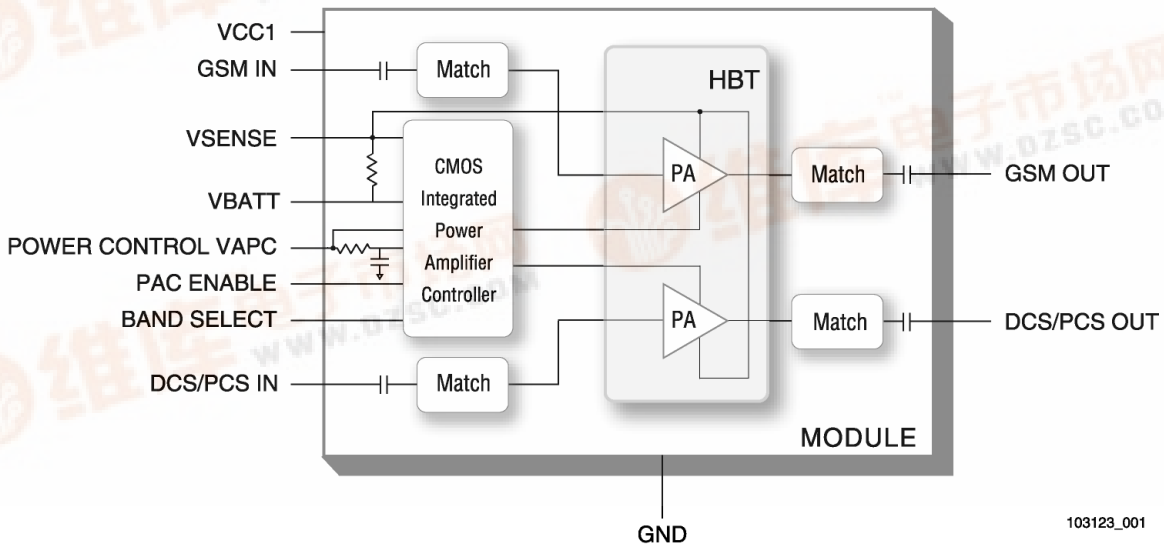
VCC1
GSM IN
Match
HBT
VSENSE
CMOS Integrated Power Amplifier Controller
PA
Match
GSM OUT
VBATT
POWER CONTROL VAPC
PAC ENABLE
BAND SELECT
PA
Match
DCS/PCS OUT
DCS/PCS IN
Match
MODULE
GND
103123_001
维库电子市场网
www.dzsc.com